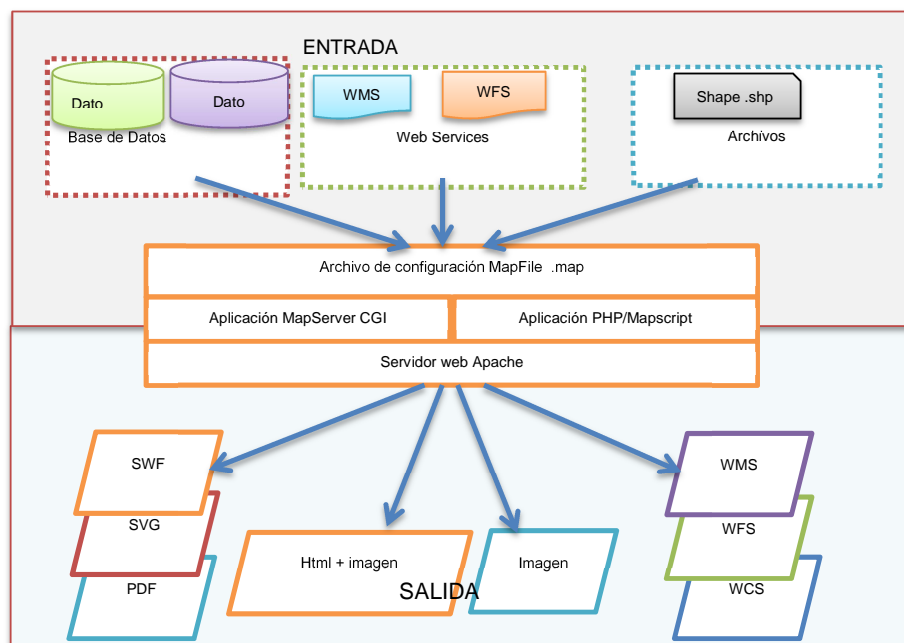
ENTRADA

Dato

Dato

Base de Datos

WMS

WFS

Web Services

Shape .shp

Archivos

Archivo de configuración MapFile .map

Aplicación MapServer CGI

Aplicación PHP/Mapscript

Servidor web Apache

SWF

SVG

PDF

Html + imagen

Imagen

WMS

WFS

WCS

SALIDA